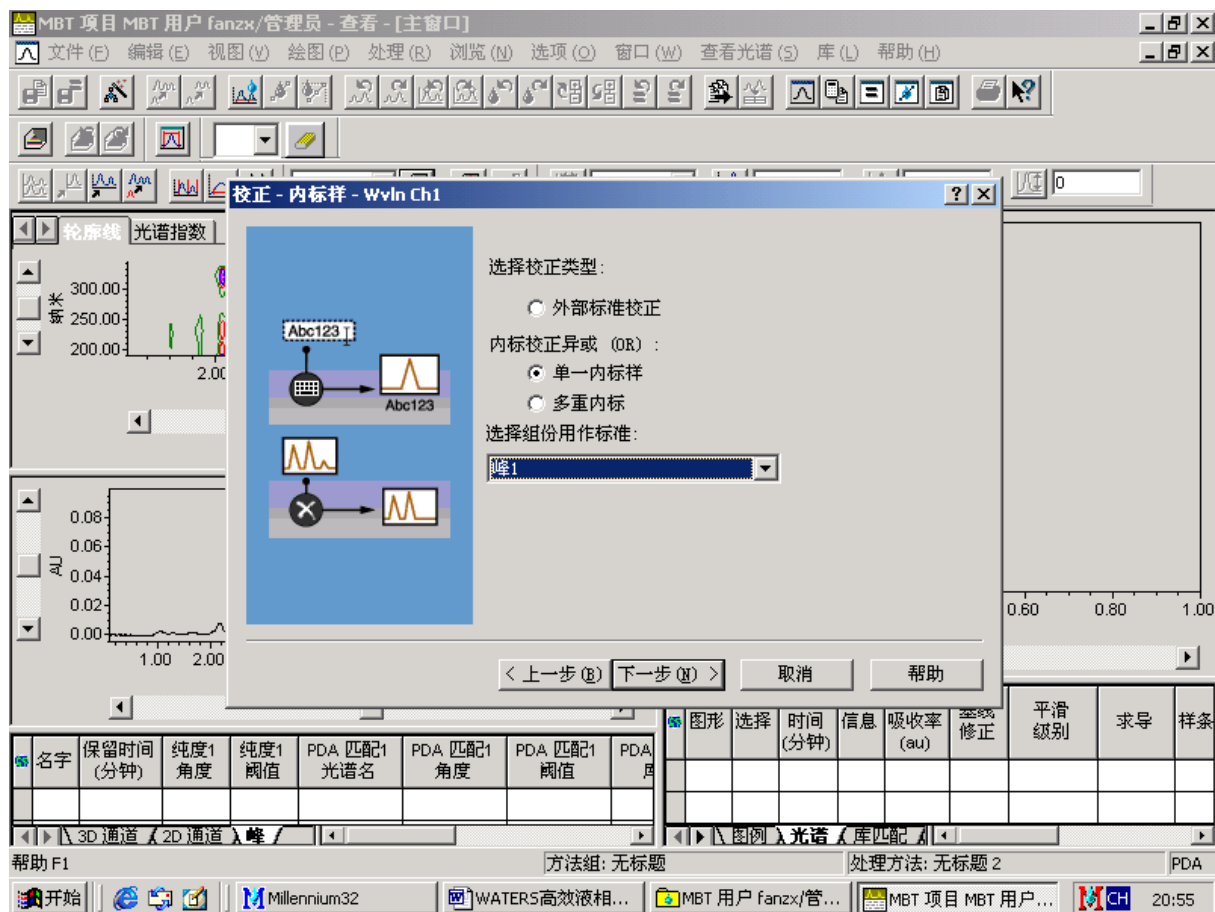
MBT 项目 MBT 用户 fanzx/管理员 - 查看 - [主窗口]

文件(F) 编辑(E) 视图(V) 绘图(P) 处理(R) 浏览(N) 选项(O) 窗口(W) 查看光谱(S) 库(L) 帮助(H)

0

轮廓线 光谱指数

300.00
250.00
200.00
纳米
2.00

0.08
0.06
0.04
0.02
0.00
AU
1.00 2.00

0.60 0.80 1.00

校正 - 内标样 - Wvln Ch1

Abc123
Abc123

选择校正类型:

外部标准校正

内标校正异或 (OR):

单一内标样

多重内标

选择组份用作标准:

峰1

< 上一步(B) 下一步(N) > 取消 帮助

| 名字 | 保留时间(分钟) | 纯度1角度 | 纯度1阈值 | PDA 匹配1光谱名 | PDA 匹配1角度 | PDA 匹配1阈值 | PDA 匹 |
|---|---|---|---|---|---|---|---|
| | | | | | | | |

3D 通道 2D 通道 峰

| 图形 | 选择 | 时间(分钟) | 信息 | 吸收率(au) | 基线修正 | 平滑级别 | 求导 | 样条 |
|---|---|---|---|---|---|---|---|---|
| | | | | | | | | |

图例 光谱 库匹配

帮助 F1 方法组: 无标题 处理方法: 无标题 2 PDA

开始 Millennium32 WATERS高效液相... MBT 用户 fanzx/管... MBT 项目 MBT 用户... CH 20:55